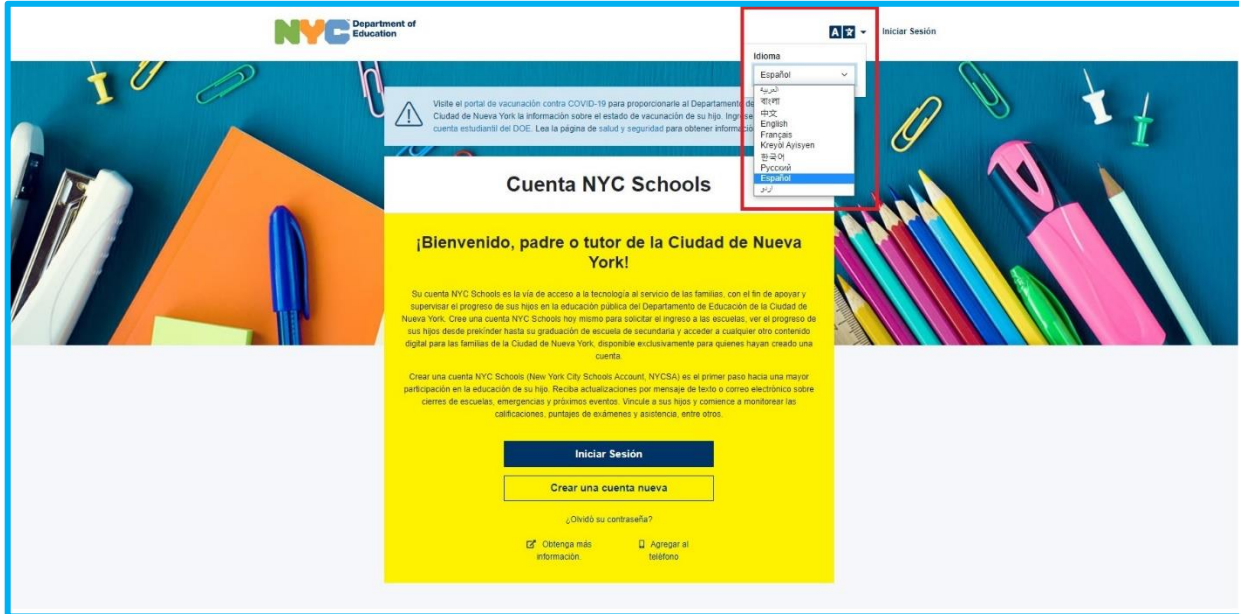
NYC Department of Education

Iniciar Sesión

Idioma

Español

العربية
বাংলা
中文
English
Français
Kreyòl Ayisyen
한국어
Русский
Español
اردو

Visite el portal de vacunación contra COVID-19 para proporcionarle al Departamento de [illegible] Ciudad de Nueva York la información sobre el estado de vacunación de su hijo. Ingrese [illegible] cuenta estudiantil del DOE. Lea la página de salud y seguridad para obtener informació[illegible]

Cuenta NYC Schools

¡Bienvenido, padre o tutor de la Ciudad de Nueva York!

Su cuenta NYC Schools es la vía de acceso a la tecnología al servicio de las familias, con el fin de apoyar y supervisar el progreso de sus hijos en la educación pública del Departamento de Educación de la Ciudad de Nueva York. Cree una cuenta NYC Schools hoy mismo para solicitar el ingreso a las escuelas, ver el progreso de sus hijos desde prekínder hasta su graduación de escuela de secundaria y acceder a cualquier otro contenido digital para las familias de la Ciudad de Nueva York, disponible exclusivamente para quienes hayan creado una cuenta.

Crear una cuenta NYC Schools (New York City Schools Account, NYCSA) es el primer paso hacia una mayor participación en la educación de su hijo. Reciba actualizaciones por mensaje de texto o correo electrónico sobre cierres de escuelas, emergencias y próximos eventos. Vincule a sus hijos y comience a monitorear las calificaciones, puntajes de exámenes y asistencia, entre otros.

Iniciar Sesión

Crear una cuenta nueva

¿Olvidó su contraseña?

Obtenga más información.

Agregar al teléfono